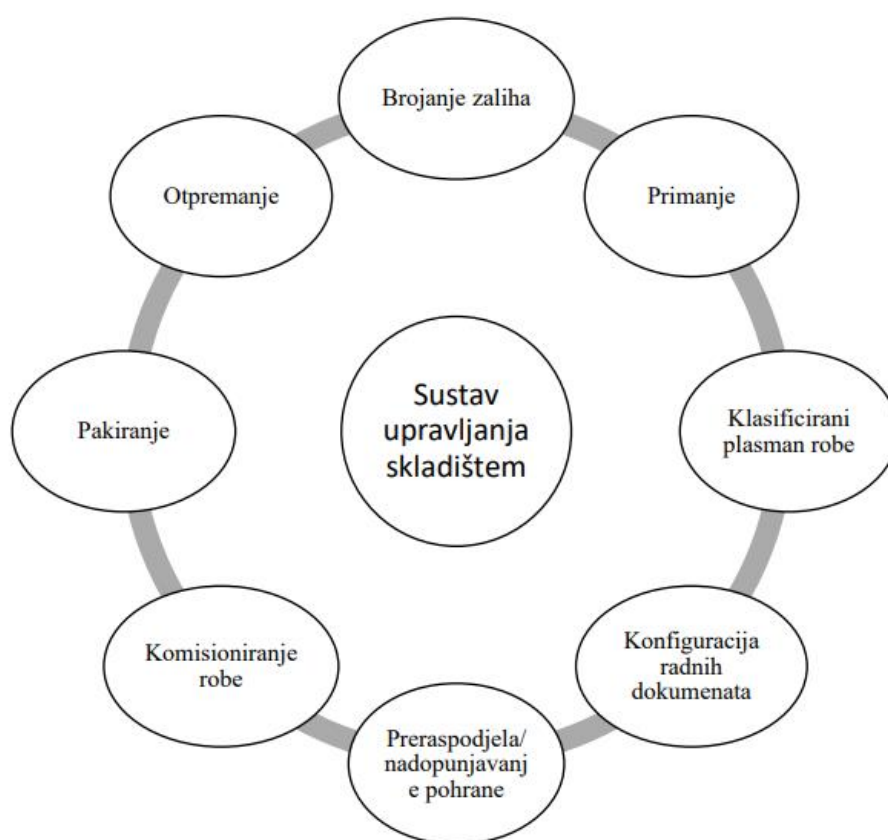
Brojanje zaliha

Primanje

Klasificirani plasman robe

Konfiguracija radnih dokumenata

Preraspodjela/ nadopunjavanj e pohrane

Komisioniranje robe

Pakiranje

Otpremanje

Sustav upravljanja skladištem